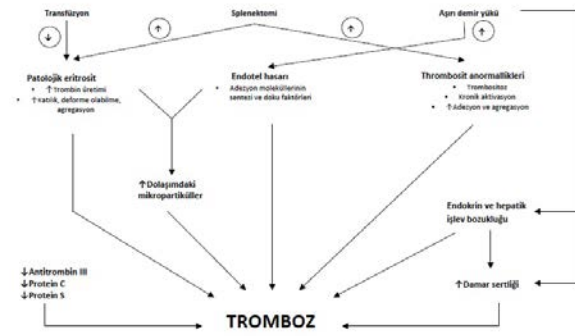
Transfüzyon

Splenektomi

Aşırı demir yükü

↓

↑

↑

↑

Patolojik eritrosit
• ↑Trombin üretimi
• ↑Katılık, deforme olabilme, agregasyon

Endotel hasarı
• Adezyon moleküllerinin sentezi ve doku faktörleri

Thrombosit anormallikleri
• Trombositoz
• Kronik aktivasyon
• ↑Adezyon ve agregasyon

↑Dolaşımdaki mikropartiküller

Endokrin ve hepatik işlev bozukluğu

↓Antitrombin III
↓Protein C
↓Protein S

↑Damar sertliği

TROMBOZ